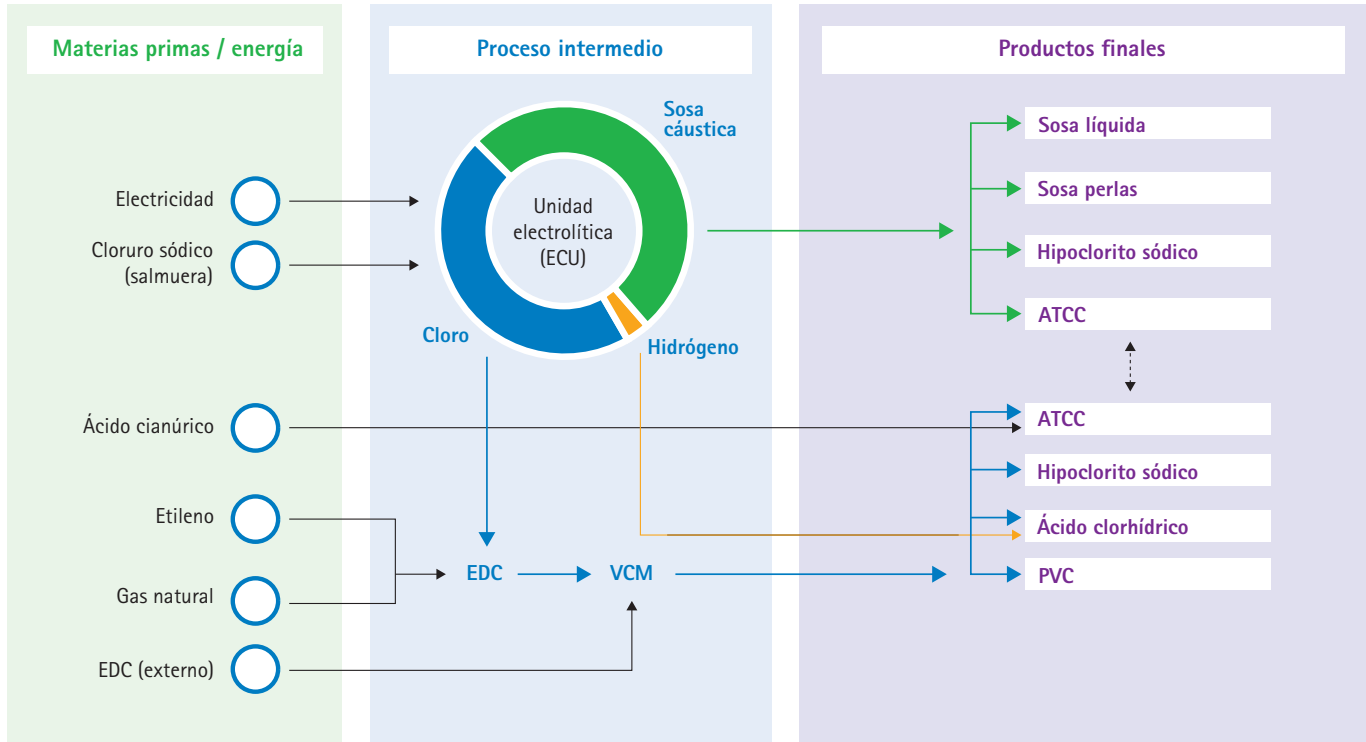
Materias primas / energía

Proceso intermedio

Productos finales

Electricidad

Cloruro sódico (salmuera)

Ácido cianúrico

Etileno

Gas natural

EDC (externo)

Sosa cáustica

Unidad electrolítica (ECU)

Cloro

Hidrógeno

EDC

VCM

Sosa líquida

Sosa perlas

Hipoclorito sódico

ATCC

ATCC

Hipoclorito sódico

Ácido clorhídrico

PVC